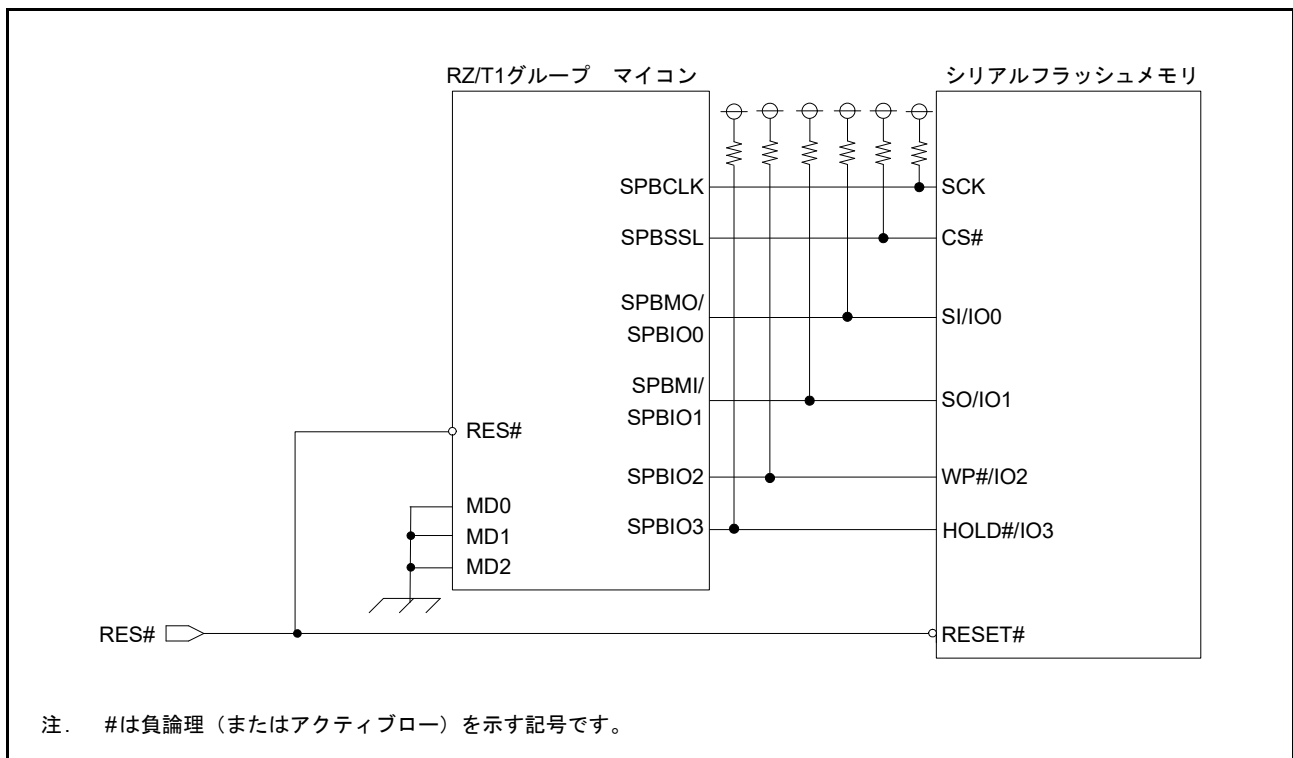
RZ/T1グループ　マイコン

シリアルフラッシュメモリ

SPBCLK
SPBSSL
SPBMO/
SPBIO0
SPBMI/
SPBIO1
SPBIO2
SPBIO3

SCK
CS#
SI/IO0
SO/IO1
WP#/IO2
HOLD#/IO3

RES#
MD0
MD1
MD2

RES#

RESET#

注.　#は負論理（またはアクティブロー）を示す記号です。